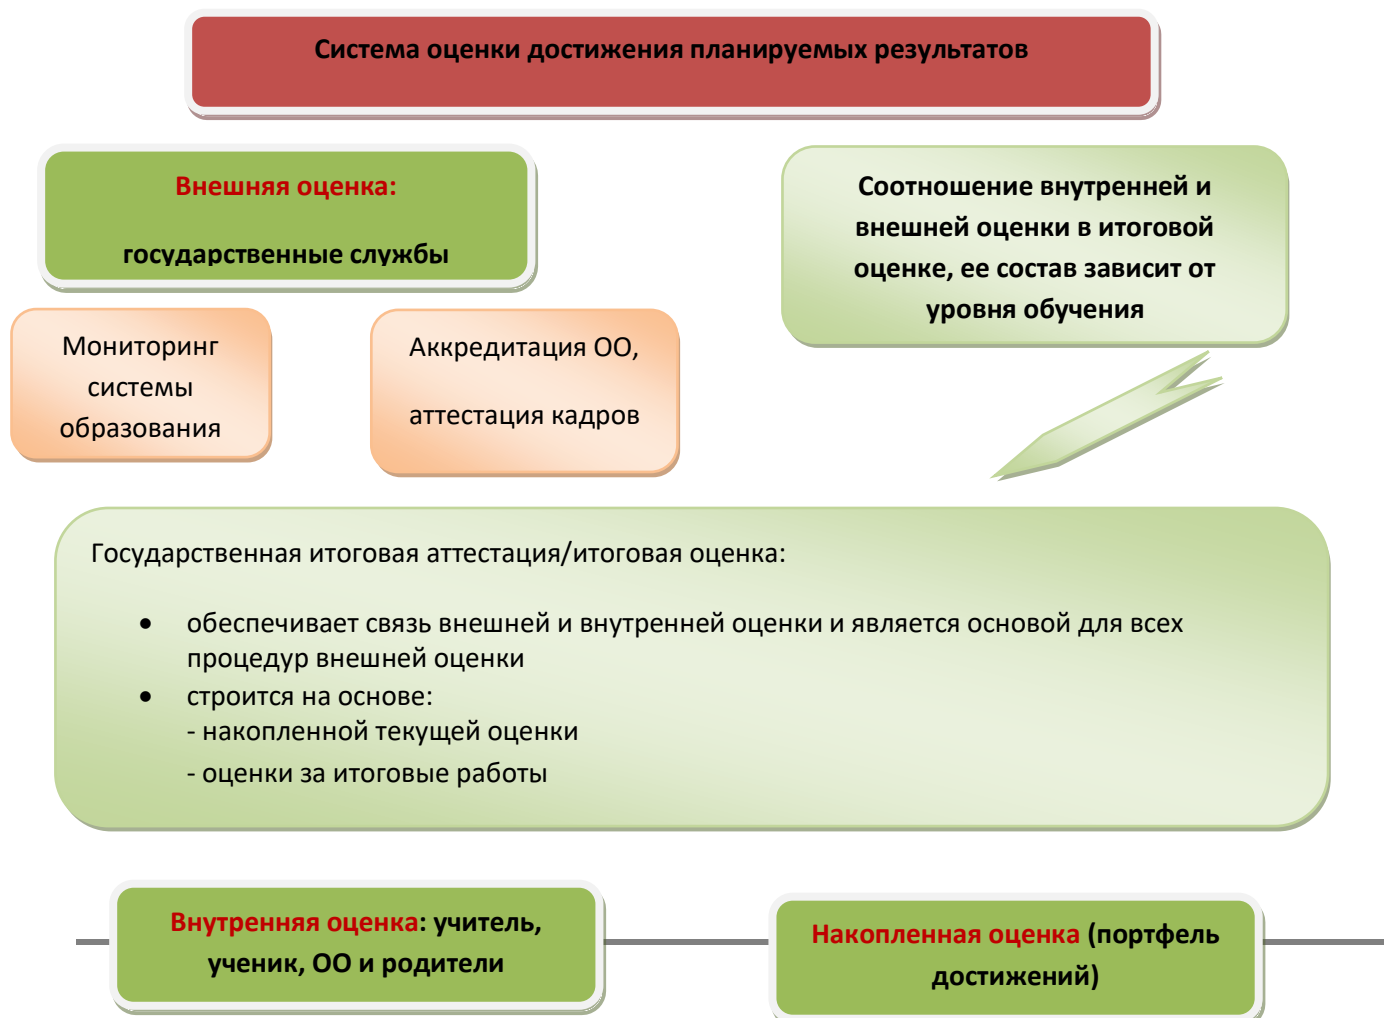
Система оценки достижения планируемых результатов

Внешняя оценка:

государственные службы

Соотношение внутренней и внешней оценки в итоговой оценке, ее состав зависит от уровня обучения

Мониторинг системы образования

Аккредитация ОО,

аттестация кадров

Государственная итоговая аттестация/итоговая оценка:

- обеспечивает связь внешней и внутренней оценки и является основой для всех процедур внешней оценки
- строится на основе:
- накопленной текущей оценки
- оценки за итоговые работы

Внутренняя оценка: учитель, ученик, ОО и родители

Накопленная оценка (портфель достижений)